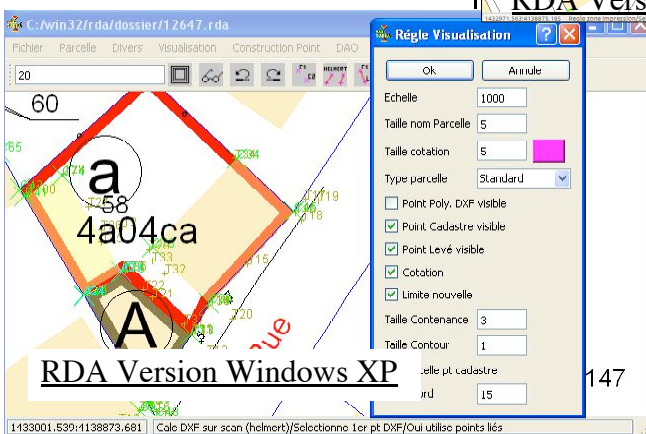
RDA Vers

1432971.563;4138875.185 Regle zone impression

C:/win32/rda/dossier/12647.rda

Fichier Parcelle Divers Visualisation Construction Point DAO

20

HELMERT

60

65

a

58

4a04ca

T34

T19

T18

T33

T32

T15

T22

T21

T20

A

ue

RDA Version Windows XP

147

Régle Visualisation

Ok

Annule

Echelle 1000

Taille nom Parcelle 5

Taille cotation 5

Type parcelle Standard

Point Poly. DXF visible

Point Cadastre visible

Point Levé visible

Cotation

Limite nouvelle

Taille Contenance 3

Taille Contour 1

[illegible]lle pt cadastre

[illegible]ord 15

1433001.539;4138873.681 Calc DXF sur scan (helmert)/Selectionne 1er pt DXF/Oui utilise points liés